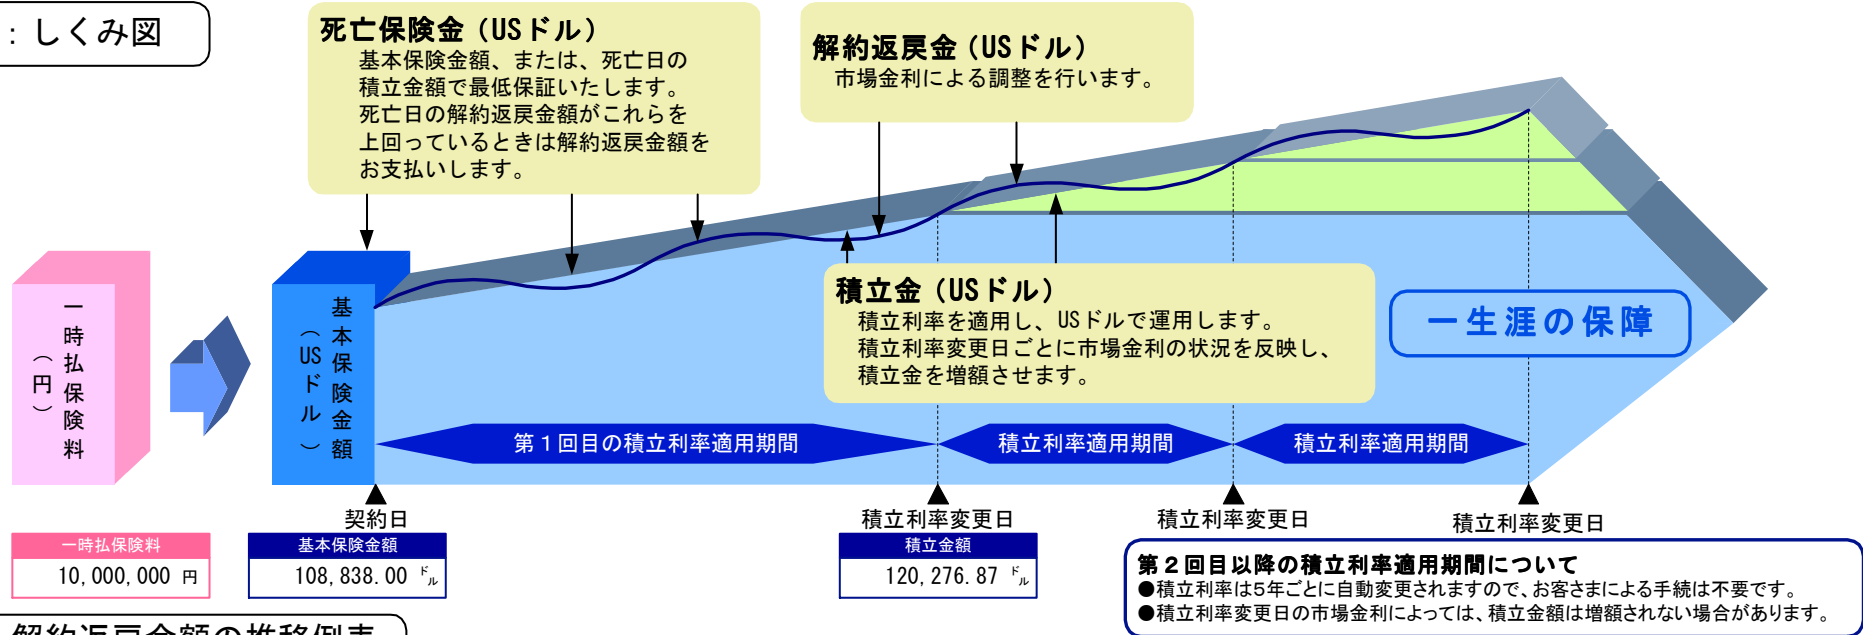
：しくみ図

死亡保険金（USドル）
基本保険金額、または、死亡日の積立金額で最低保証いたします。
死亡日の解約返戻金額がこれらを上回っているときは解約返戻金額をお支払いします。

解約返戻金（USドル）
市場金利による調整を行います。

一時払保険料（円）

基本保険金額（USドル）

積立金（USドル）
積立利率を適用し、USドルで運用します。
積立利率変更日ごとに市場金利の状況を反映し、積立金を増額させます。

一生涯の保障

第１回目の積立利率適用期間
積立利率適用期間
積立利率適用期間

契約日
積立利率変更日
積立利率変更日
積立利率変更日

| 一時払保険料 |
|---|
| 10,000,000 円 |

| 基本保険金額 |
|---|
| 108,838.00 ドル |

| 積立金額 |
|---|
| 120,276.87 ドル |

第２回目以降の積立利率適用期間について
●積立利率は5年ごとに自動変更されますので、お客さまによる手続は不要です。
●積立利率変更日の市場金利によっては、積立金額は増額されない場合があります。

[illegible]